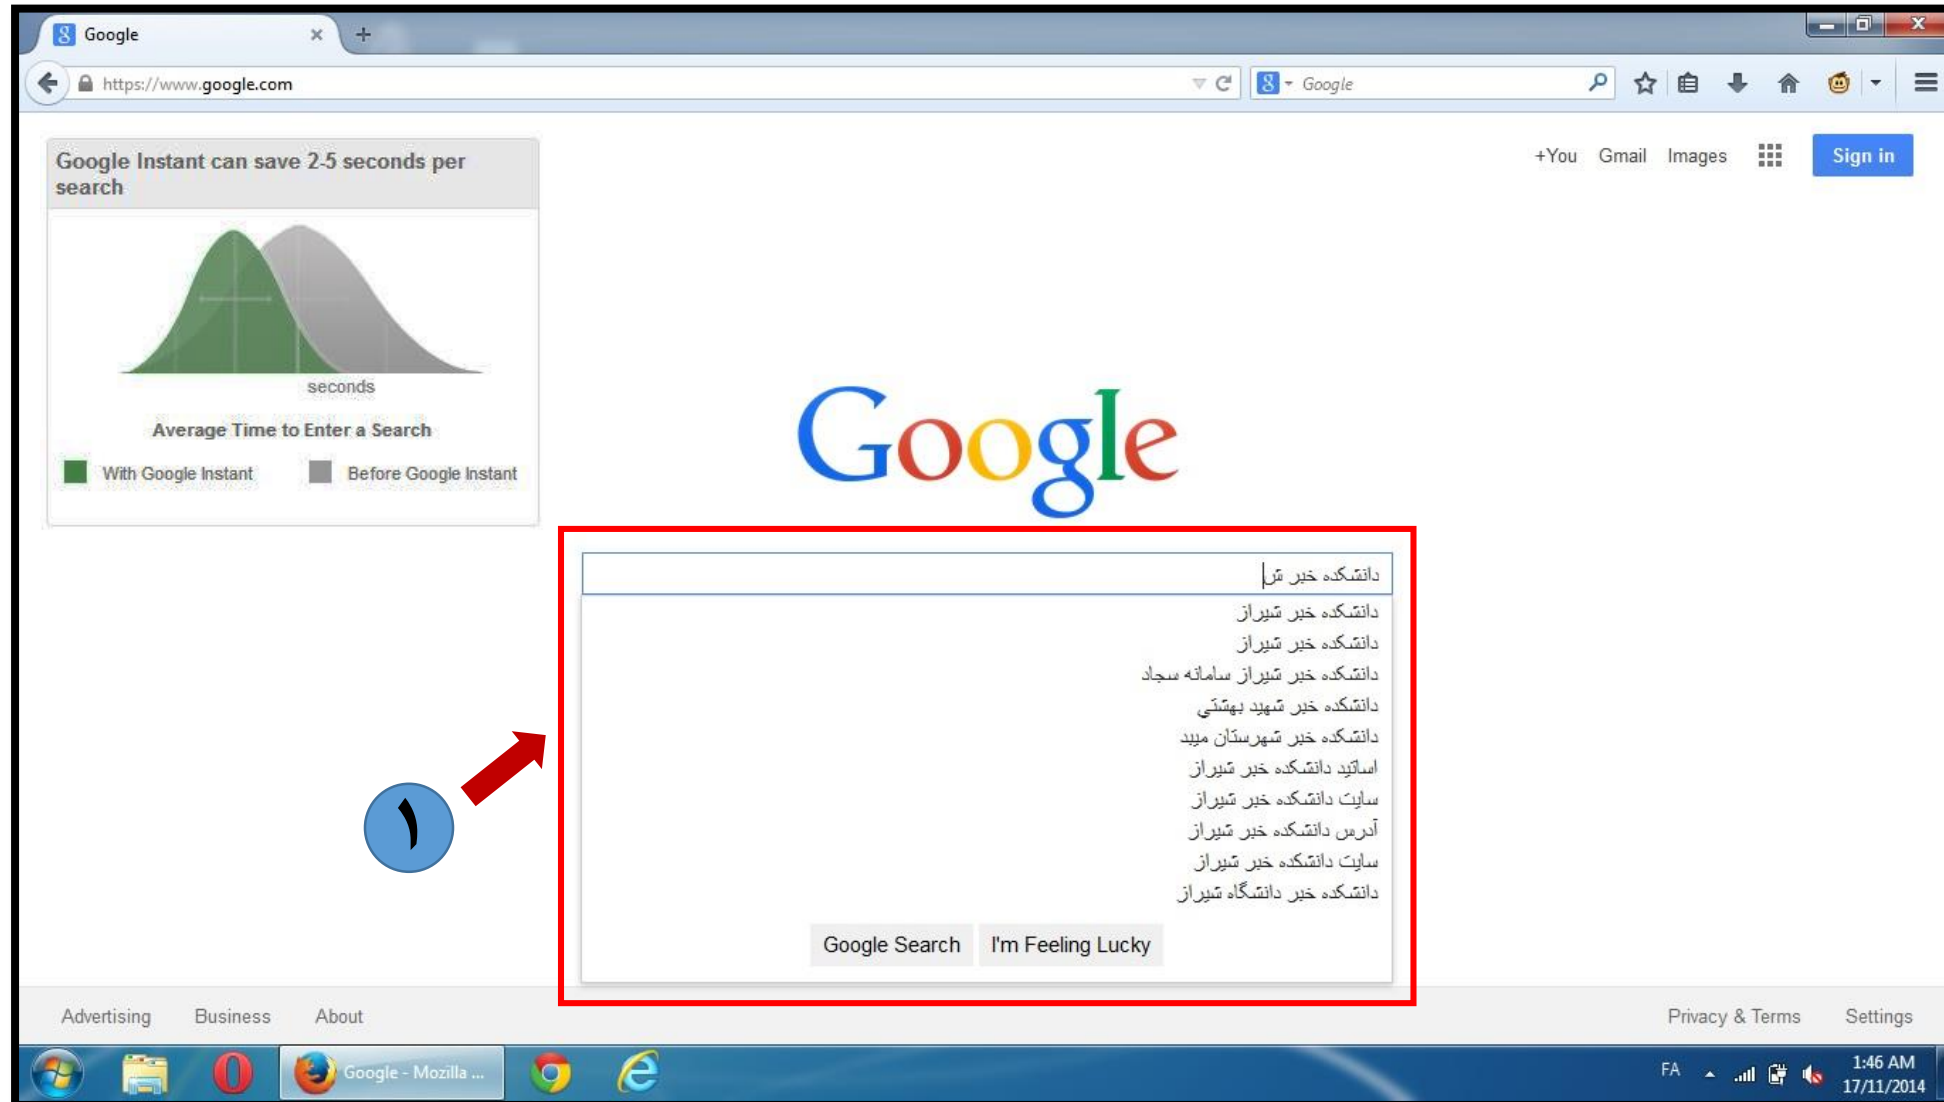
Google ×

https://www.google.com

Google

Google Instant can save 2-5 seconds per search

seconds

Average Time to Enter a Search

With Google Instant  Before Google Instant

+You Gmail Images Sign in

Google

دانشکده خبر ش

دانشکده خبر شیراز
دانشکده خبر شیراز
دانشکده خبر شیراز سامانه سجاد
دانشکده خبر شهید بهشتی
دانشکده خبر شهرستان میبد
اساتید دانشکده خبر شیراز
سایت دانشکده خبر شیراز
آدرس دانشکده خبر شیراز
سایت دانشکده خبر شیراز
دانشکده خبر دانشگاه شیراز

Google Search  I'm Feeling Lucky

۱

Advertising Business About

Privacy & Terms Settings

Google - Mozilla ...

FA

1:46 AM
17/11/2014